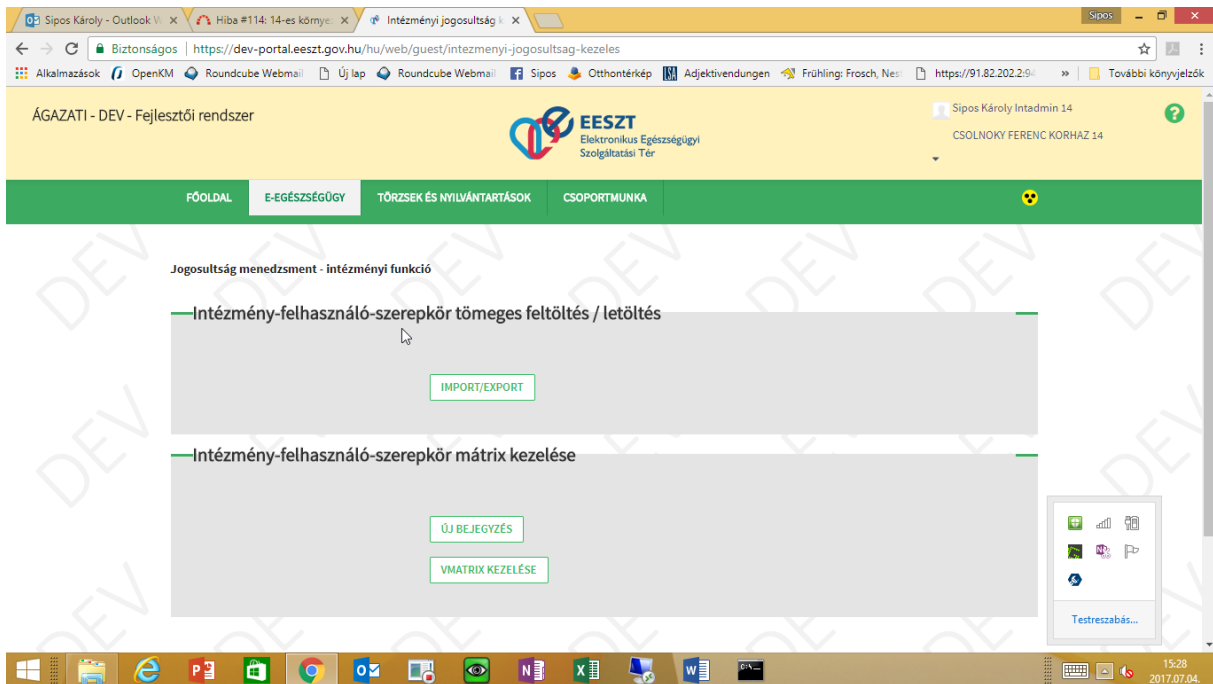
Sipos Károly - Outlook W ×
Hiba #114: 14-es könye ×
Intézményi jogosultság k ×
Sipos

Biztonságos | https://dev-portal.eeszt.gov.hu/hu/web/guest/intezmenyi-jogosultsag-kezeles

Alkalmazások OpenKM Roundcube Webmail Új lap Roundcube Webmail Sipos Otthontérkép Adjektivendungen Frühling: Frosch, Nest https://91.82.202.2:94 » További könyvjelzők

ÁGAZATI - DEV - Fejlesztői rendszer

EESZT Elektronikus Egészségügyi Szolgáltatási Tér

Sipos Károly Intadmin 14
CSOLNOKY FERENC KORHAZ 14

FŐOLDAL E-EGÉSZSÉGÜGY TÖRZSEK ÉS NYILVÁNTARTÁSOK CSOPORTMUNKA

Jogosultság menedzsment - intézményi funkció

Intézmény-felhasználó-szerepkör tömeges feltöltés / letöltés

IMPORT/EXPORT

Intézmény-felhasználó-szerepkör mátrix kezelése

ÚJ BEJEGYZÉS

VMATRIX KEZELÉSE

Testreszabás...

15:28
2017.07.04.